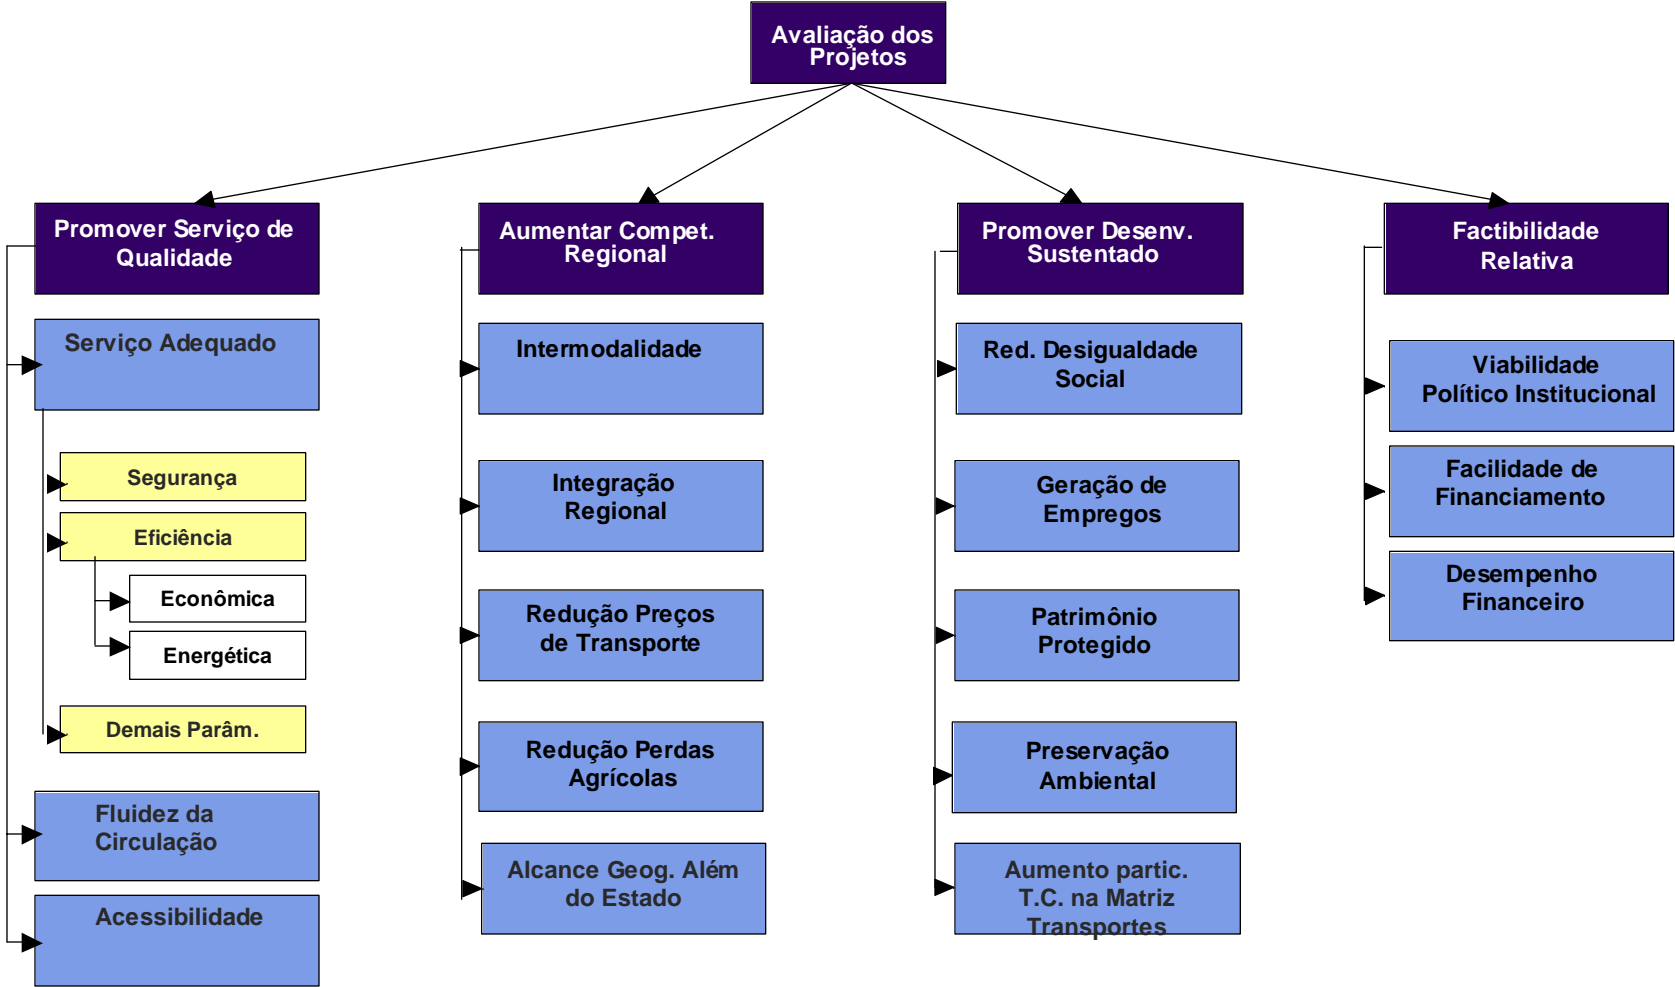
Avaliação dos Projetos

Promover Serviço de Qualidade

Serviço Adequado

Segurança

Eficiência

Econômica

Energética

Demais Parâm.

Fluidez da Circulação

Acessibilidade

Aumentar Compet. Regional

Intermodalidade

Integração Regional

Redução Preços de Transporte

Redução Perdas Agrícolas

Alcance Geog. Além do Estado

Promover Desenv. Sustentado

Red. Desigualdade Social

Geração de Empregos

Patrimônio Protegido

Preservação Ambiental

Aumento partic. T.C. na Matriz Transportes

Factibilidade Relativa

Viabilidade Político Institucional

Facilidade de Financiamento

Desempenho Financeiro